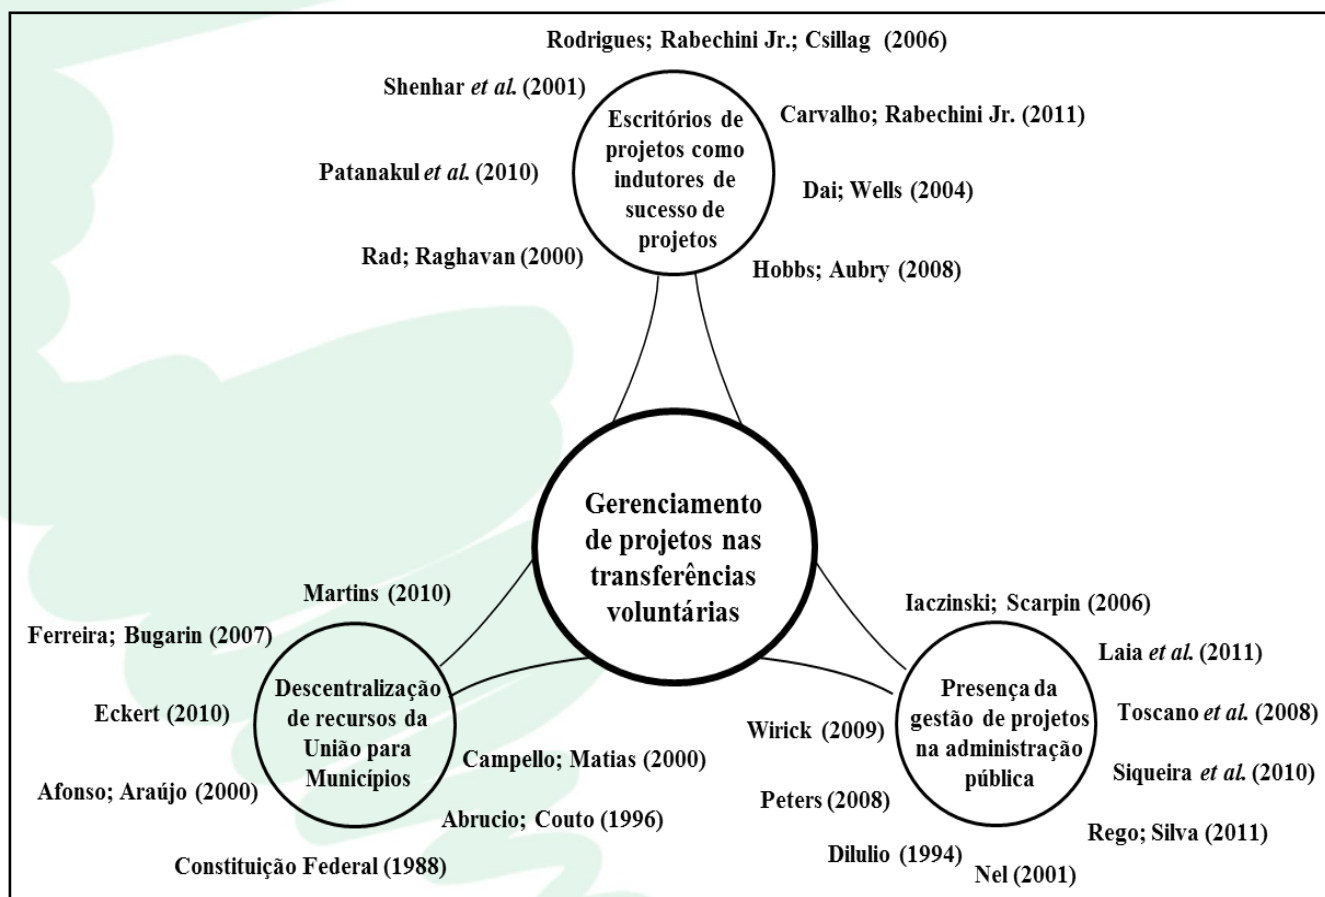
Rodrigues; Rabechini Jr.; Csillag (2006)

Shenhar *et al.* (2001)

Escritórios de projetos como indutores de sucesso de projetos

Carvalho; Rabechini Jr. (2011)

Patanakul *et al.* (2010)

Dai; Wells (2004)

Rad; Raghavan (2000)

Hobbs; Aubry (2008)

Gerenciamento de projetos nas transferências voluntárias

Martins (2010)

Ferreira; Bugarin (2007)

Eckert (2010)

Descentralização de recursos da União para Municípios

Campello; Matias (2000)

Afonso; Araújo (2000)

Abrucio; Couto (1996)

Constituição Federal (1988)

Iaczinski; Scarpin (2006)

Laia *et al.* (2011)

Presença da gestão de projetos na administração pública

Wirick (2009)

Toscano *et al.* (2008)

Siqueira *et al.* (2010)

Peters (2008)

Rego; Silva (2011)

Dilulio (1994)

Nel (2001)